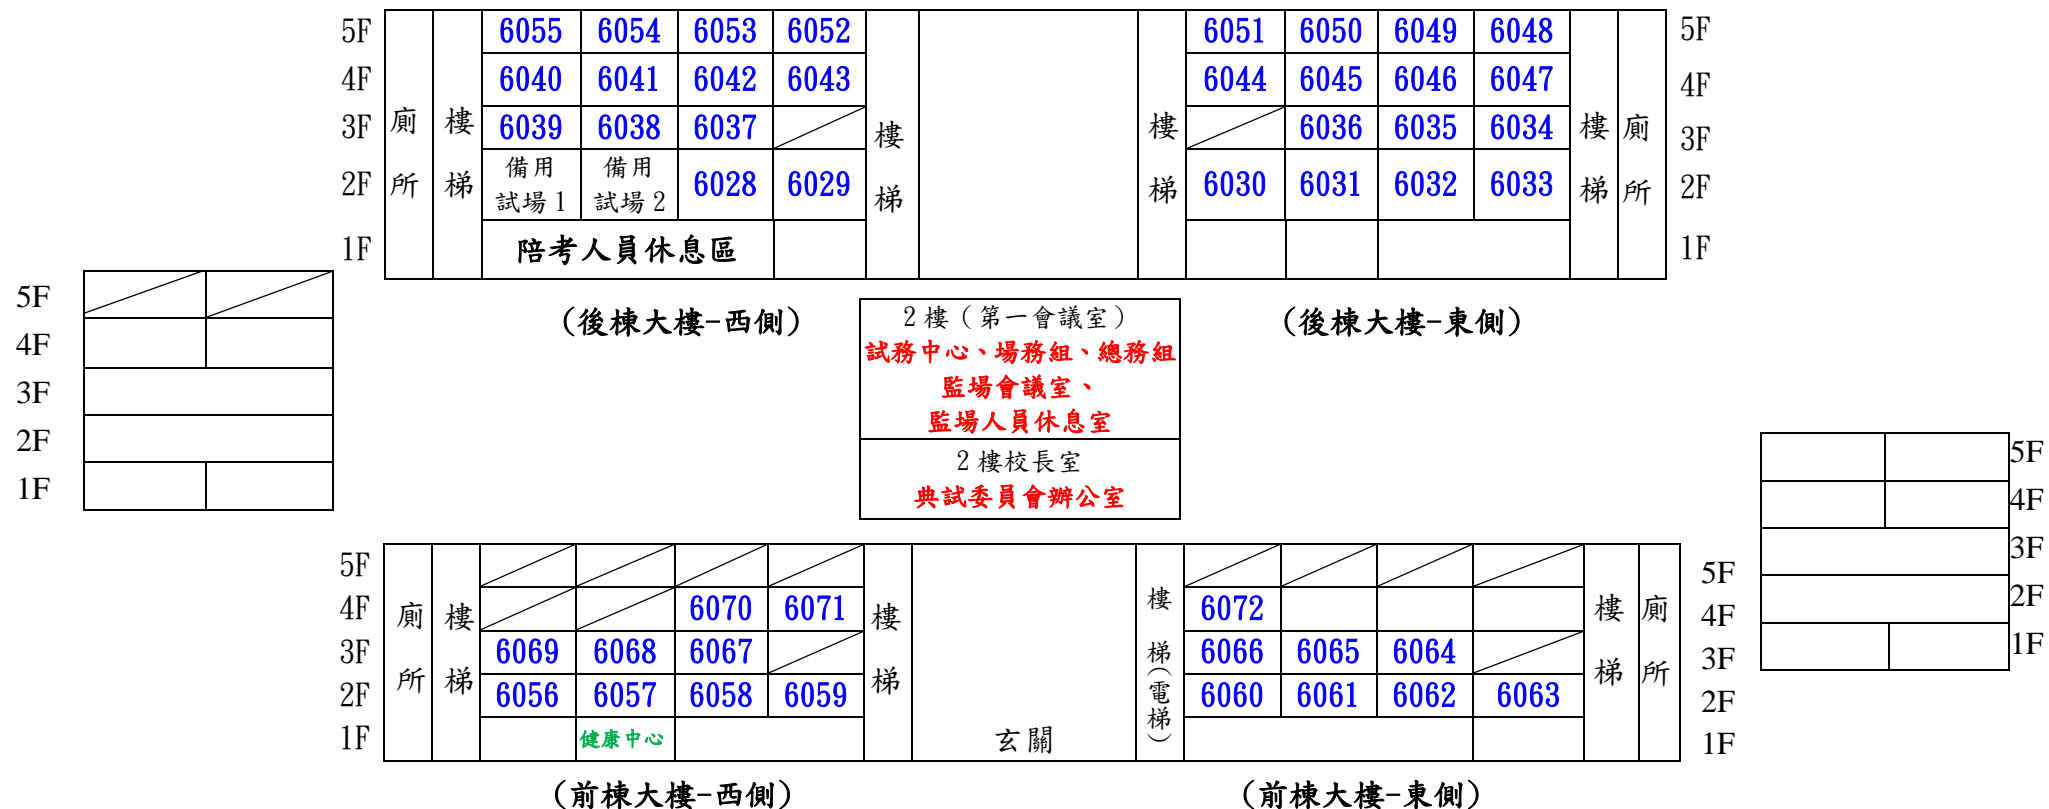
| 5F | 廁所 | 樓梯 | 6055 | 6054 | 6053 | 6052 | 樓梯 | | 樓梯 | 6051 | 6050 | 6049 | 6048 | 樓梯 | 廁所 | 5F |
|---|---|---|---|---|---|---|---|---|---|---|---|---|---|---|---|---|
| 4F | | | 6040 | 6041 | 6042 | 6043 | | | | 6044 | 6045 | 6046 | 6047 | | | 4F |
| 3F | | | 6039 | 6038 | 6037 | | | | | | 6036 | 6035 | 6034 | | | 3F |
| 2F | | | 備用試場 1 | 備用試場 2 | 6028 | 6029 | | | | 6030 | 6031 | 6032 | 6033 | | | 2F |
| 1F | | | 陪考人員休息區 | | | | | | | | | | | | | 1F |

（後棟大樓-西側）

（後棟大樓-東側）

5F
4F
3F
2F
1F

2 樓（第一會議室）
試務中心、場務組、總務組
監場會議室、
監場人員休息室

2 樓校長室
典試委員會辦公室

5F
4F
3F
2F
1F

| 5F | 廁所 | 樓梯 | | | | | 樓梯 | | 樓梯（電梯） | | | | | 樓梯 | 廁所 | 5F |
|---|---|---|---|---|---|---|---|---|---|---|---|---|---|---|---|---|
| 4F | | | | | 6070 | 6071 | | | | 6072 | | | | | | 4F |
| 3F | | | 6069 | 6068 | 6067 | | | | | 6066 | 6065 | 6064 | | | | 3F |
| 2F | | | 6056 | 6057 | 6058 | 6059 | | | | 6060 | 6061 | 6062 | 6063 | | | 2F |
| 1F | | | | 健康中心 | | | | 玄關 | | | | | | | | 1F |

（前棟大樓-西側）

（前棟大樓-東側）